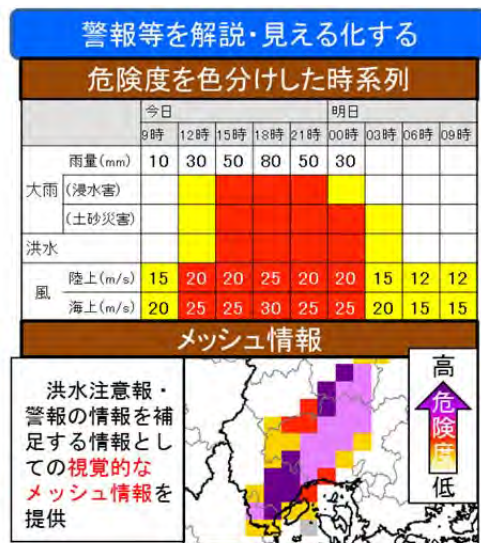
警報等を解説・見える化する

危険度を色分けした時系列

| | | 今日 9時 | 12時 | 15時 | 18時 | 21時 | 明日 00時 | 03時 | 06時 | 09時 |
|---|---|---|---|---|---|---|---|---|---|---|
| | 雨量(mm) | 10 | 30 | 50 | 80 | 50 | 30 | | | |
| 大雨 | (浸水害) | | | | | | | | | |
| | (土砂災害) | | | | | | | | | |
| 洪水 | | | | | | | | | | |
| 風 | 陸上(m/s) | 15 | 20 | 20 | 25 | 20 | 20 | 15 | 12 | 12 |
| | 海上(m/s) | 20 | 25 | 25 | 30 | 25 | 25 | 20 | 15 | 15 |

メッシュ情報

洪水注意報・警報の情報を補足する情報としての視覚的なメッシュ情報を提供

高
危険度
低